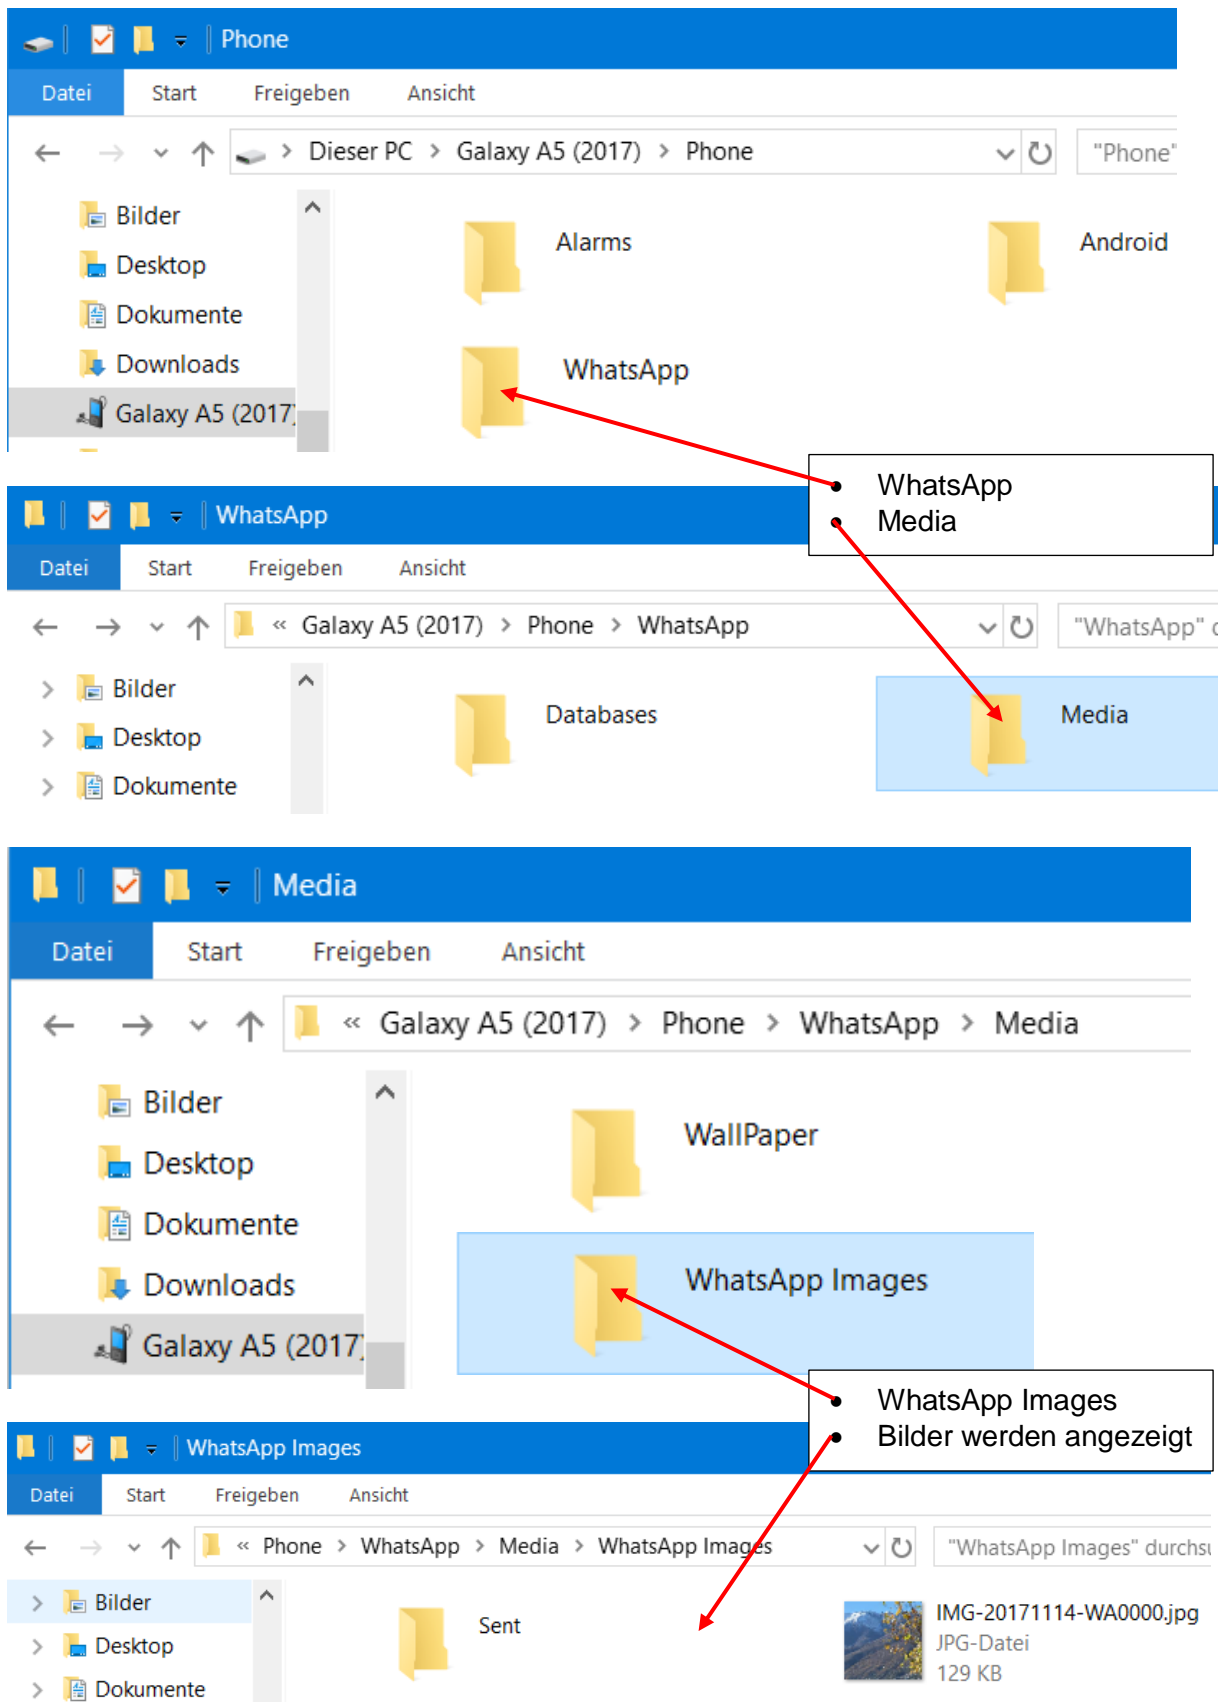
Phone

Datei Start Freigeben Ansicht

Dieser PC > Galaxy A5 (2017) > Phone

"Phone"

Bilder
Desktop
Dokumente
Downloads
Galaxy A5 (2017

Alarms
Android
WhatsApp

- WhatsApp
- Media

WhatsApp

Datei Start Freigeben Ansicht

« Galaxy A5 (2017) > Phone > WhatsApp

"WhatsApp" d

Bilder
Desktop
Dokumente

Databases
Media

Media

Datei Start Freigeben Ansicht

« Galaxy A5 (2017) > Phone > WhatsApp > Media

Bilder
Desktop
Dokumente
Downloads
Galaxy A5 (2017

WallPaper
WhatsApp Images

- WhatsApp Images
- Bilder werden angezeigt

WhatsApp Images

Datei Start Freigeben Ansicht

« Phone > WhatsApp > Media > WhatsApp Images

"WhatsApp Images" durchsu

Bilder
Desktop
Dokumente

Sent

IMG-20171114-WA0000.jpg
JPG-Datei
129 KB